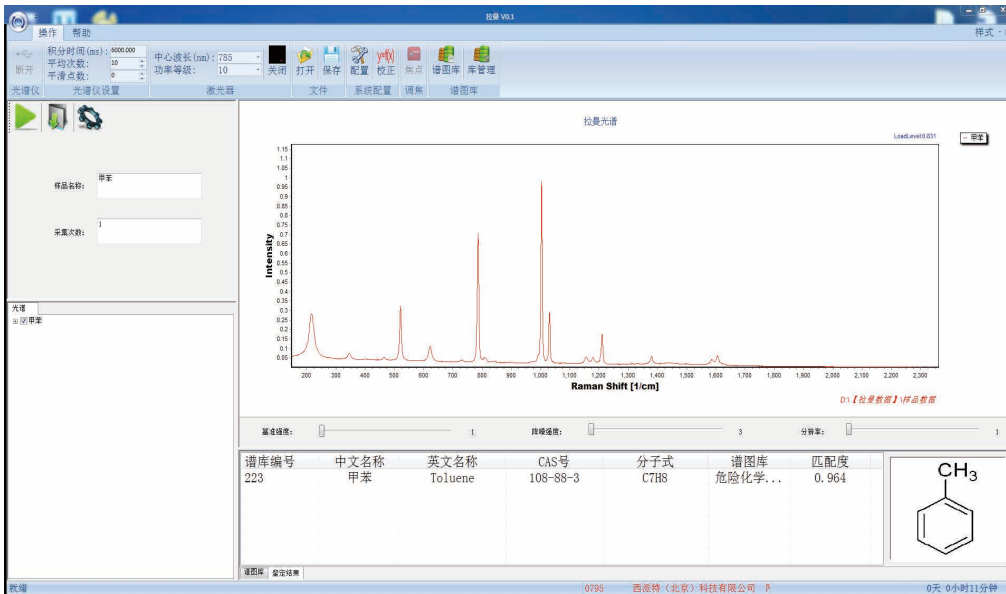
拉曼 V0.1

操作 帮助

样式

断开 光谱仪

积分时间(ms): 6000.000
平均次数: 10
平滑点数: 0
光谱仪设置

中心波长(nm): 785
功率等级: 10
激光器

关闭 打开 保存 文件

配置 校正 系统配置

焦点 调焦

谱图库 库管理 谱图库

样品名称: 甲苯

采集次数: 1

光谱
甲苯

拉曼光谱

LoadLevel0.831

甲苯

Intensity

1.15, 1.1, 1.05, 1, 0.95, 0.9, 0.85, 0.8, 0.75, 0.7, 0.65, 0.6, 0.55, 0.5, 0.45, 0.4, 0.35, 0.3, 0.25, 0.2, 0.15, 0.1, 0.05

200, 300, 400, 500, 600, 700, 800, 900, 1,000, 1,100, 1,200, 1,300, 1,400, 1,500, 1,600, 1,700, 1,800, 1,900, 2,000, 2,100, 2,200, 2,300

Raman Shift [1/cm]

D:\【拉曼数据】\样品数据

基准强度: 1

降噪强度: 3

分辨率: 1

| 谱库编号 | 中文名称 | 英文名称 | CAS号 | 分子式 | 谱图库 | 匹配度 |
|---|---|---|---|---|---|---|
| 223 | 甲苯 | Toluene | 108-88-3 | C7H8 | 危险化学... | 0.964 |

$CH_3$

谱图库 鉴定结果

完成

0795 西派特（北京）科技有限公司 P

0天 0小时11分钟